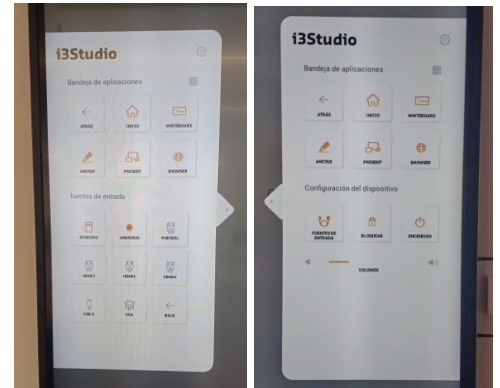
i3Studio

Bandeja de aplicaciones

ATRÁS
INICIO
WHITEBOARD
ANOTAR
PRESENT
BROWSER

Fuentes de entrada

WINDOWS
ANDROID
PUERTO-C
HDMI 1
HDMI 2
HDMI 3
USB-C
VGA
BACK

i3Studio

Bandeja de aplicaciones

ATRÁS
INICIO
WHITEBOARD
ANOTAR
PRESENT
BROWSER

Configuración del dispositivo

FUENTES DE ENTRADA
BLOQUEAR
ENCENDIDO

VOLUMEN